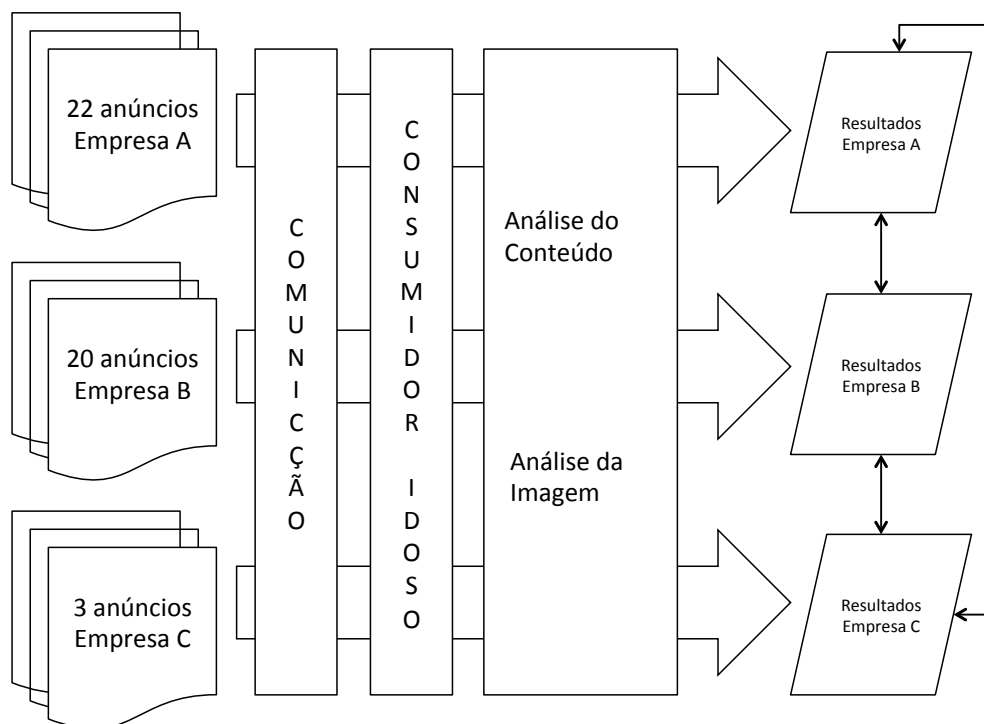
22 anúncios Empresa A

20 anúncios Empresa B

3 anúncios Empresa C

C O M U N I C A Ç Ã O

C O N S U M I D O R I D O S O

Análise do Conteúdo

Análise da Imagem

Resultados Empresa A

Resultados Empresa B

Resultados Empresa C